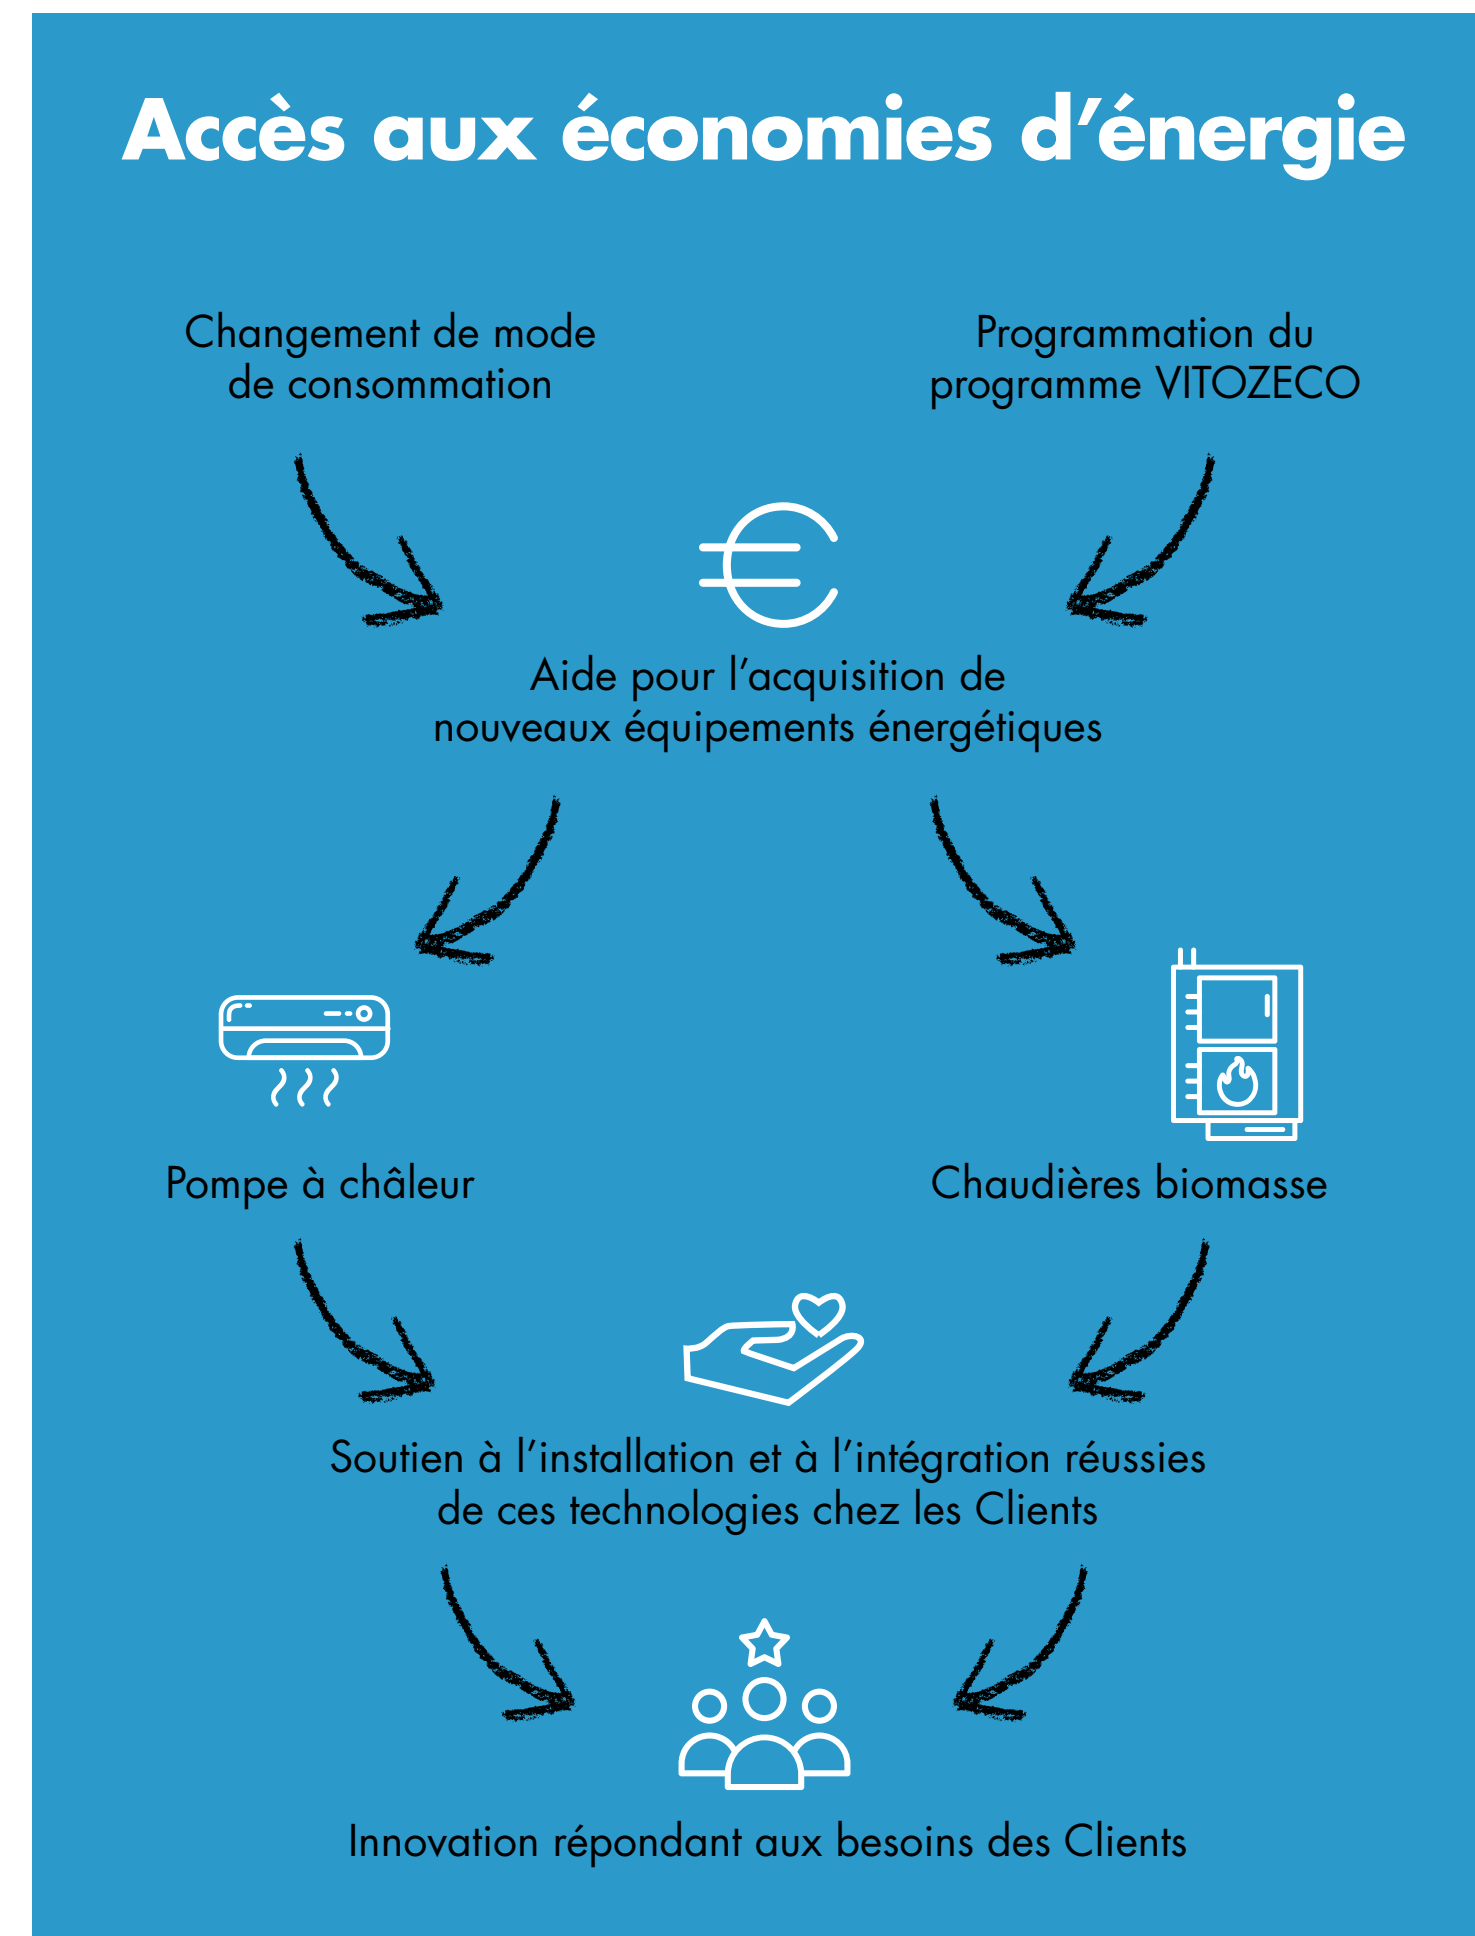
Accès aux économies d’énergie

Changement de mode de consommation

Programmation du programme VITOZECO

Aide pour l’acquisition de nouveaux équipements énergétiques

Pompe à châleur

Chaudières biomasse

Soutien à l’installation et à l’intégration réussies de ces technologies chez les Clients

Innovation répondant aux besoins des Clients